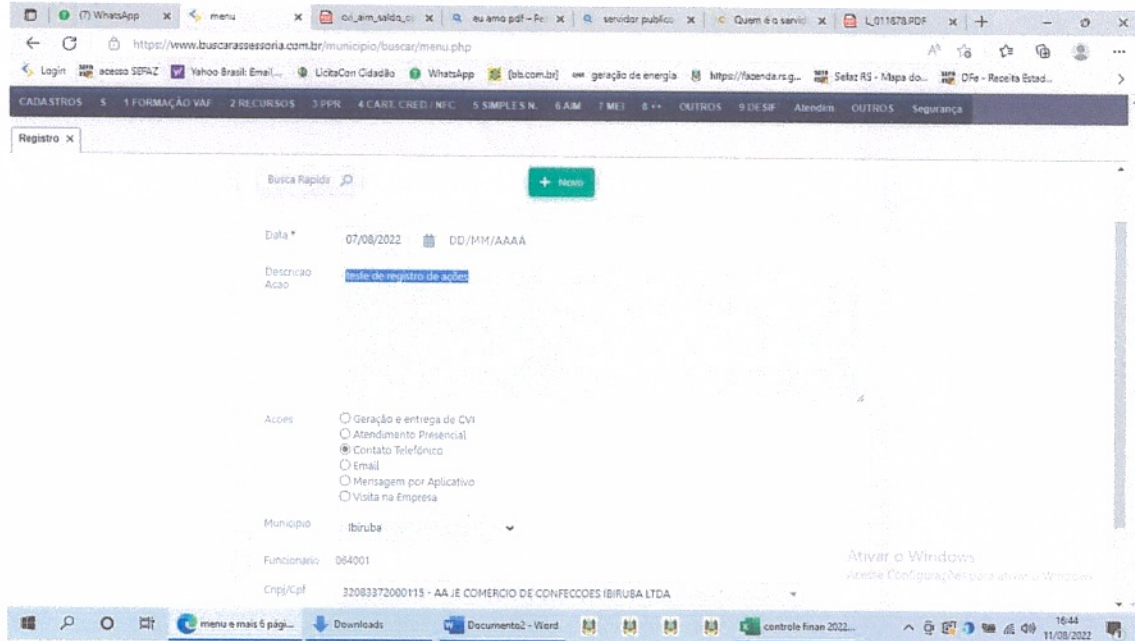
(7) WhatsApp × menu × cvi_aim_saldo_c × eu amo pdf - Fe × servidor publico × Quem é o servid × L_011678.PDF × +

https://www.buscarassessoria.com.br/municipio/buscar/menu.php

Login acesso SEFAZ Yahoo Brasil: Email... LicitaCon Cidadão WhatsApp [bls.com.br] geração de energia https://fazenda.rs.g... Sefaz RS - Mapa do... DFe - Receita Estad...

CADASTROS 5 1 FORMAÇÃO VAF 2 RECURSOS 3 PPR 4 CART. CRED / NFC 5 SIMPLES N. 6 AIM 7 MEI 8 ++ OUTROS 9 DESIF Atendim OUTROS Segurança

Registro ×

Busca Rapida

+ Novo

Data * 07/08/2022 DD/MM/AAAA

Descricao Acao teste de registro de ações

Acoes
Geração e entrega de CVI
Atendimento Presencial
Contato Telefônico
Email
Mensagem por Aplicativo
Visita na Empresa

Municipio Ibiruba

Funcionario 064001

Cnpj/Cpf 32083372000115 - AA JE COMERCIO DE CONFECCOES IBIRUBA LTDA

Ativar o Windows
Acesse Configurações para ativar o Windows.

menu e mais 6 pági... Downloads Documento2 - Word controle finan 2022... 16:44 11/08/2022